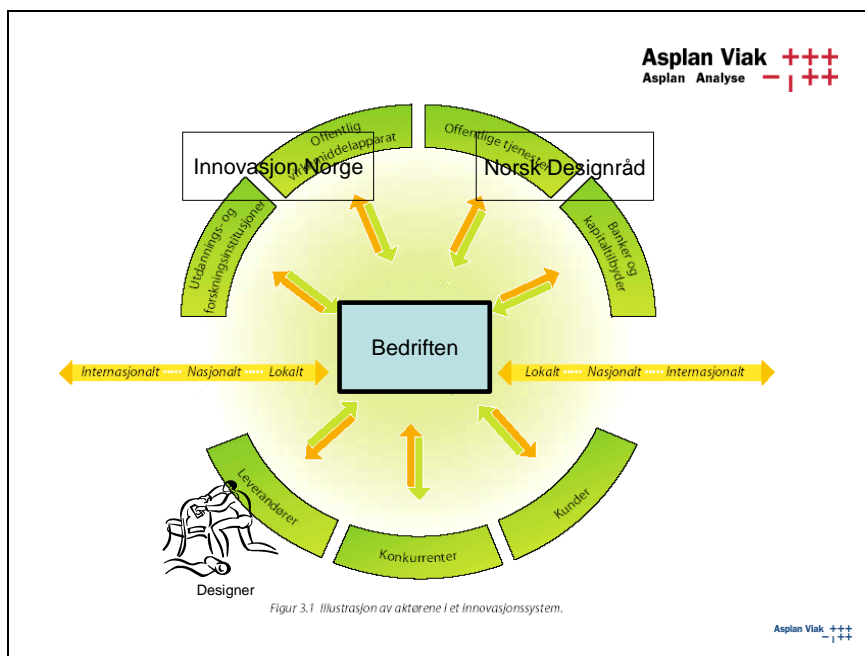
Asplan Viak
Asplan Analyse

Offentlig virkemiddelapparat
Innovasjon Norge

Offentlige tjenester
Norsk Designråd

Utdannings- og forskningsinstitusjoner

Banker og kapitaltilbyder

Bedriften

Internasjonalt Nasjonalt Lokalt

Lokalt Nasjonalt Internasjonalt

Leverandører

Konkurrenter

Kunder

Designer

Figur 3.1 Illustrasjon av aktørene i et innovasjonssystem.

Asplan Viak